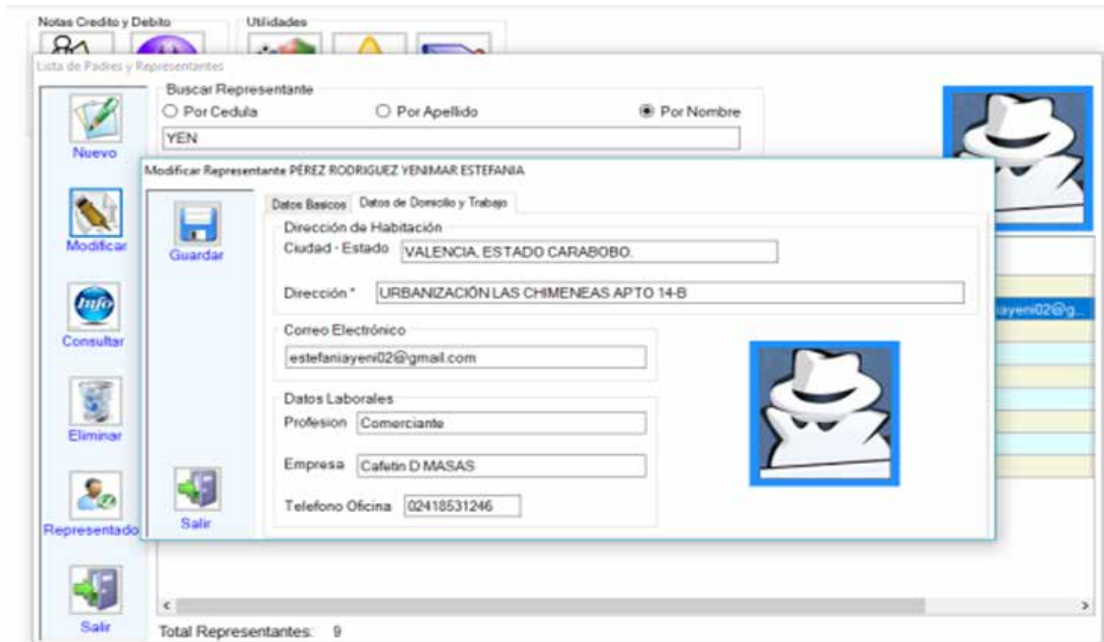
Notas Credito y Debito

Utilidades

Lista de Padres y Representantes

Buscar Representante

Por Cedula

Por Apellido

Por Nombre

YEN

Nuevo

Modificar Representante PÉREZ RODRIGUEZ YENIMAR ESTEFANIA

Datos Basicos

Datos de Domicilio y Trabajo

Dirección de Habitación

Ciudad - Estado VALENCIA, ESTADO CARABOBO.

Dirección * URBANIZACIÓN LAS CHIMENEAS APTO 14-B

Correo Electrónico

estefaniayeni02@gmail.com

Datos Laborales

Profesion Comerciante

Empresa Cafetin D MASAS

Telefono Oficina 02418531246

Modificar

Guardar

Consultar

Eliminar

Representado

Salir

Salir

iayeni02@g...

Total Representantes: 9